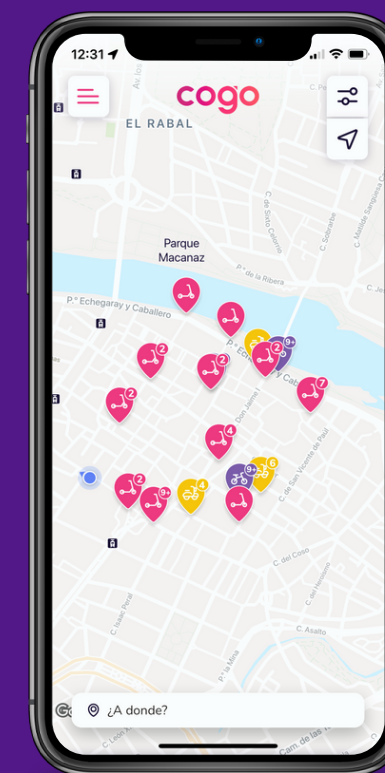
12:31

cogo

EL RABAL

Parque Macanaz

P.º Echegaray y Caballero

P.º de la Ribera

C. de Santo Cristo

C. Sobrarbe

C. Mariano Sanagustín

Don Jaime I

C. de San Vicente de Paúl

C. del Coso

C. del Hospital

C. Asalto

C. Isaac Peral

C. de la Mina

Cam. de las

2

9+

2

2

2

7

4

6

9+

2

9+

4

¿A donde?